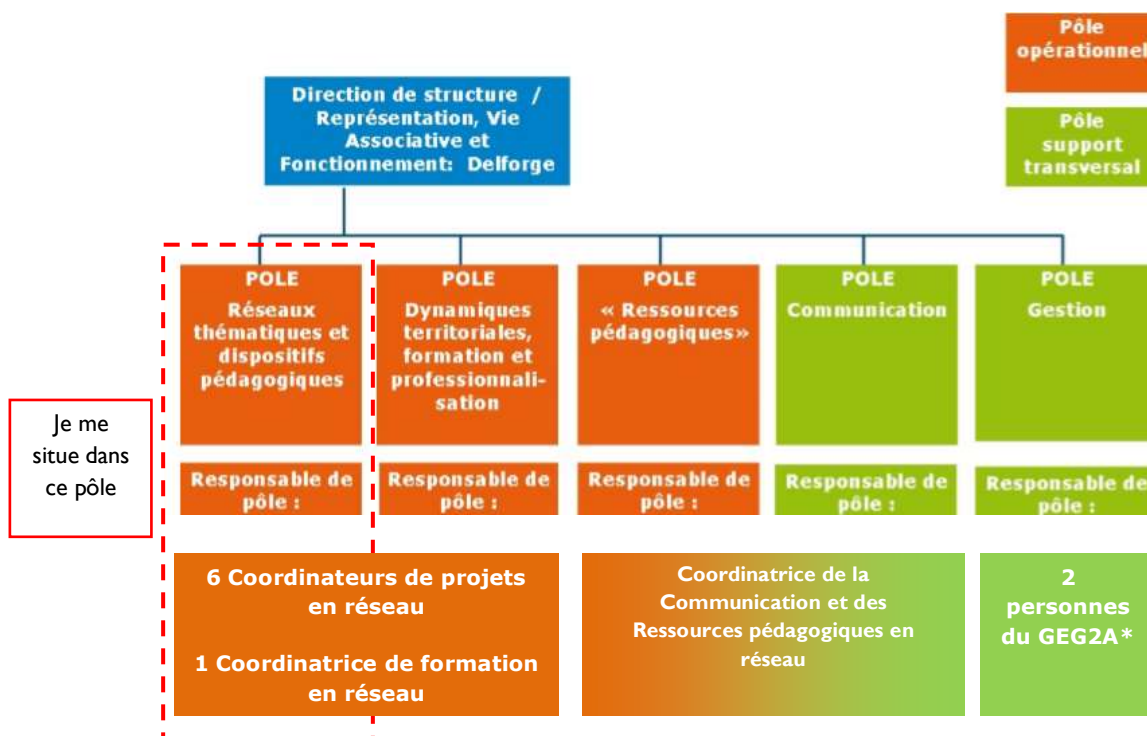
Pôle opérationnel

Pôle support transversal

Direction de structure / Représentation, Vie Associative et Fonctionnement: Delforge

POLE Réseaux thématiques et dispositifs pédagogiques

Responsable de pôle :

POLE Dynamiques territoriales, formation et professionnalisation

Responsable de pôle :

POLE « Ressources pédagogiques»

Responsable de pôle :

POLE Communication

Responsable de pôle :

POLE Gestion

Responsable de pôle :

Je me situe dans ce pôle

6 Coordinateurs de projets en réseau

1 Coordinatrice de formation en réseau

Coordinatrice de la Communication et des Ressources pédagogiques en réseau

2 personnes du GEG2A*